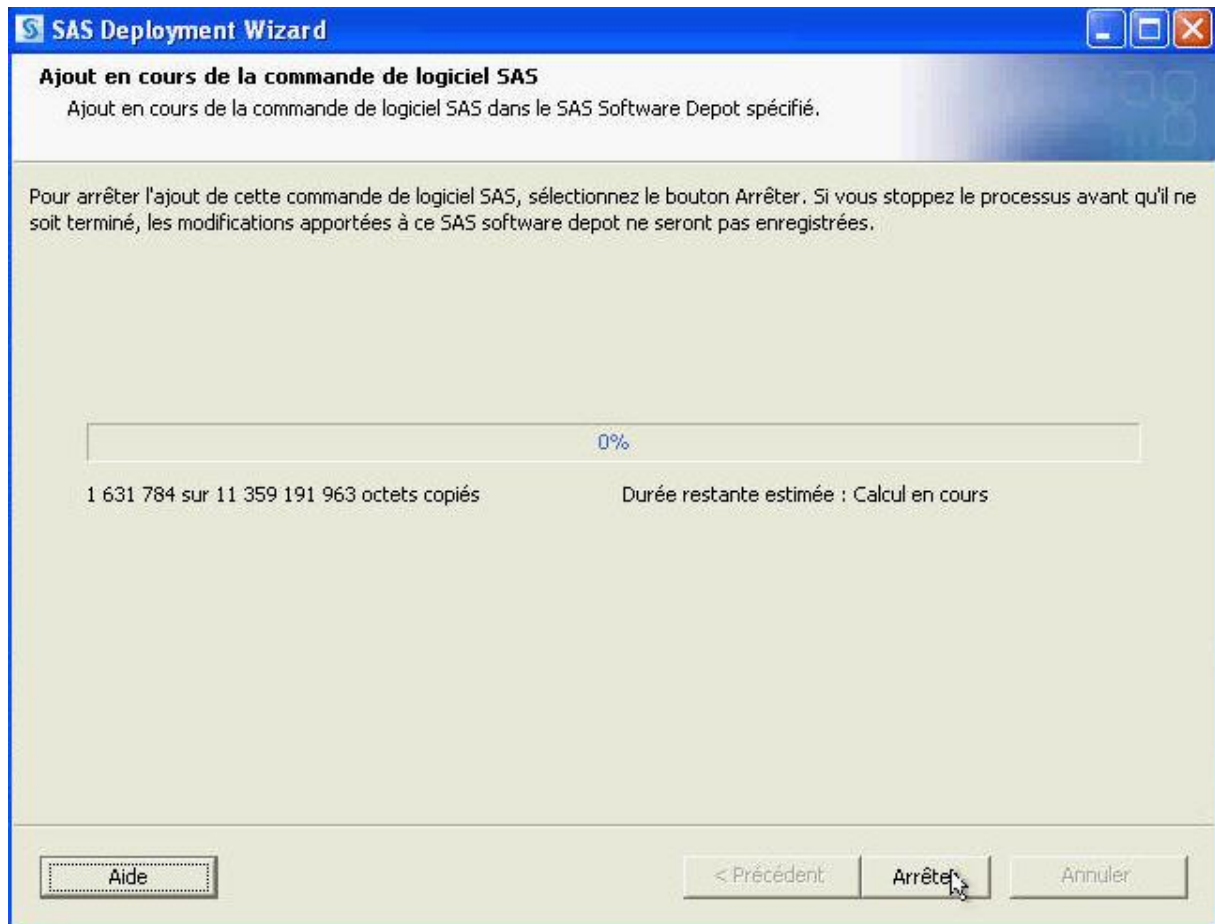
SAS Deployment Wizard

Ajout en cours de la commande de logiciel SAS

Ajout en cours de la commande de logiciel SAS dans le SAS Software Depot spécifié.

Pour arrêter l'ajout de cette commande de logiciel SAS, sélectionnez le bouton Arrêter. Si vous stoppez le processus avant qu'il ne soit terminé, les modifications apportées à ce SAS software depot ne seront pas enregistrées.

0%

1 631 784 sur 11 359 191 963 octets copiés

Durée restante estimée : Calcul en cours

Aide

< Précédent

Arrêter

Annuler